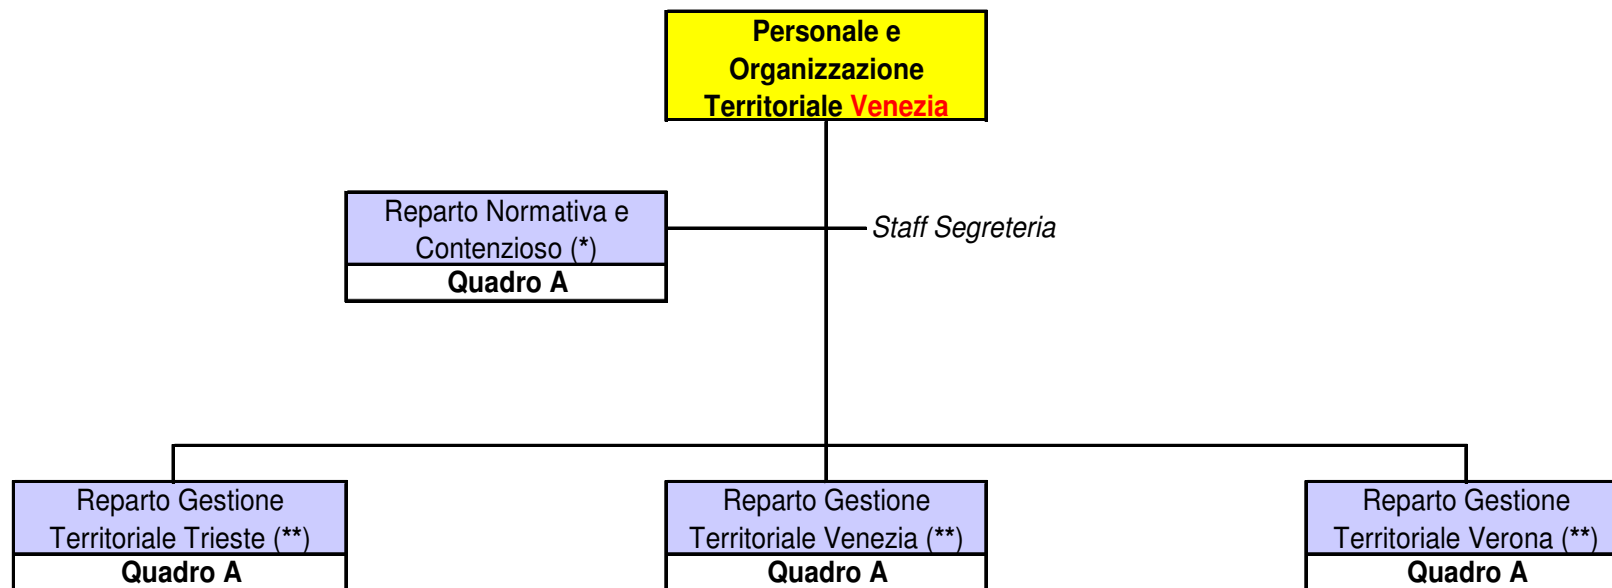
Personale e Organizzazione Territoriale Venezia

Reparto Normativa e Contenzioso (*)
Quadro A

Staff Segreteria

Reparto Gestione Territoriale Trieste (**)
Quadro A

Reparto Gestione Territoriale Venezia (**)
Quadro A

Reparto Gestione Territoriale Verona (**)
Quadro A